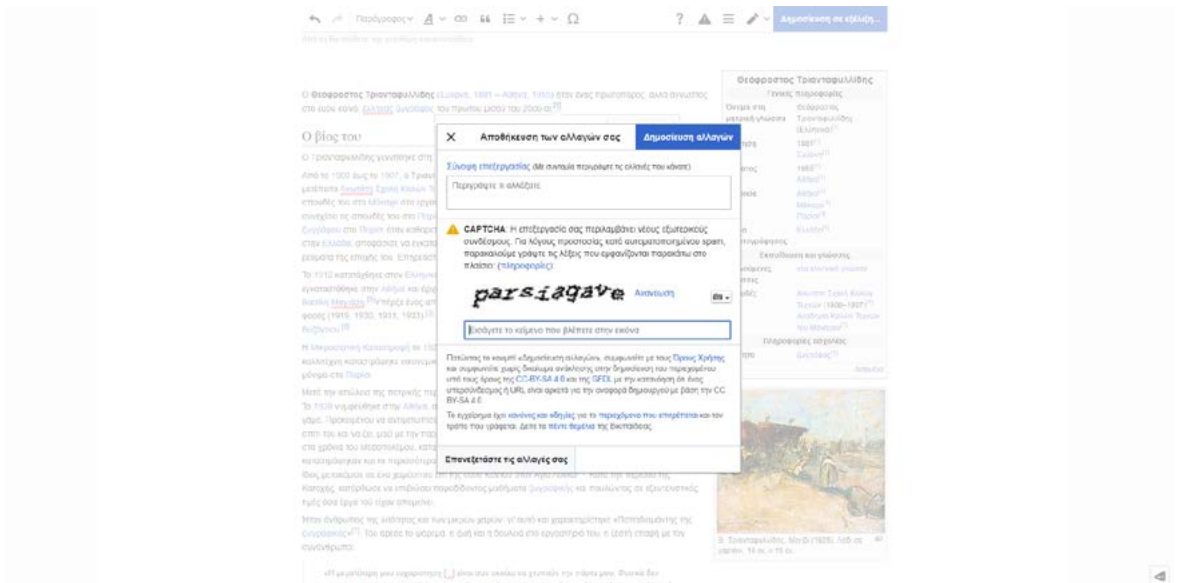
Παράγραφος

Δημοσίευση σε εξέλιξη...

Θεόφραστος Τριανταφυλλίδης

Ο Θεόφραστος Τριανταφυλλίδης (Σμύρνη, 1881 – Αθήνα, 1955) ήταν ένας ζωγράφος, αλλά αγνωστος στο ευρύ κοινό. Έλληνας ζωγράφος του πρώτου μισού του 20ού αι.

Ο βίος του

Ο Τριανταφυλλίδης γεννήθηκε στη

Αποθήκευση των αλλαγών σας

Δημοσίευση αλλαγών

Σύνοψη επεξεργασίας (Με συντομία περιγράψτε τις αλλαγές που κάνατε)

Περιγράψτε τι αλλάξατε

CAPTCHA: Η επεξεργασία σας περιλαμβάνει νέους εξωτερικούς συνδέσμους. Για λόγους προστασίας κατά αυτοματοποιημένου spam, παρακαλούμε γράψτε τις λέξεις που εμφανίζονται παρακάτω στο πλαίσιο: (πληροφορίες)

parsiagave

Ανανέωση

Εισάγετε το κείμενο που βλέπετε στην εικόνα

Πατώντας το κουμπί «Δημοσίευση αλλαγών», συμφωνείτε με τους Όρους Χρήσης και συμφωνείτε χωρίς δικαίωμα ανάκλησης στην δημοσίευση του περιεχομένου υπό τους όρους της CC-BY-SA 4.0 και της GFDL με την κατανόηση ότι ένας υπερσύνδεσμος ή URL, είναι αρκετό για την αναφορά δημιουργού με βάση την CC BY-SA 4.0.

Το εγχείρημα έχει κανόνες και οδηγίες για το περιεχόμενο που επιτρέπεται και τον τρόπο που γράφεται. Δείτε τα πέντε θεμέλια της Βικιπαίδειας.

Επανεξετάστε τις αλλαγές σας

Γενικές πληροφορίες

Εκπαίδευση και γλώσσες

Πληροφορίες ασχολίας

Θ. Τριανταφυλλίδης, Μετά (1935), λαδι σε χαρτόνι, 19 εκ. x 15 εκ.